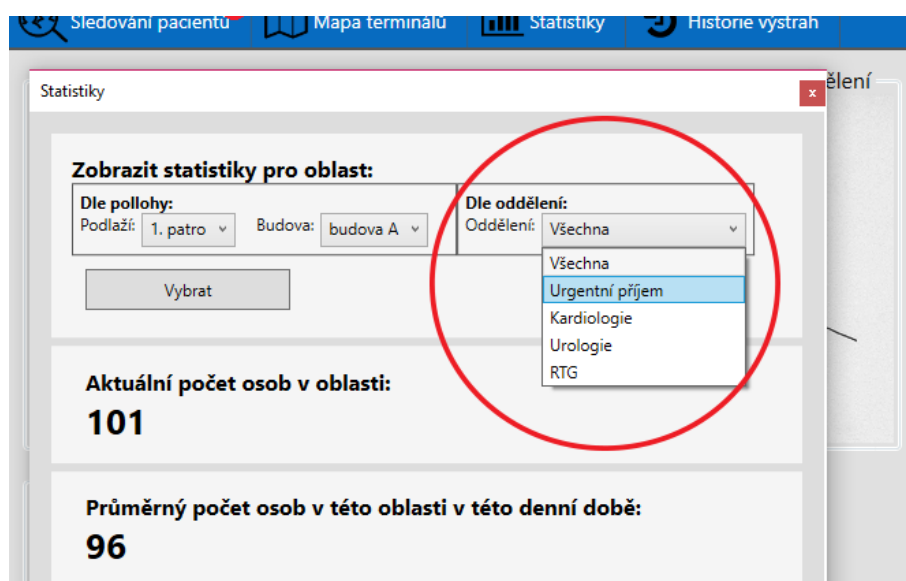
Sledování pacientů Mapa terminálů Statistiky Historie výstrah

dělení

Statistiky

x

Zobrazit statistiky pro oblast:

Dle pollohy:
Podlaží: 1. patro Budova: budova A

Dle oddělení:
Oddělení: Všechna

Všechna
Urgentní příjem
Kardiologie
Urologie
RTG

Vybrat

Aktuální počet osob v oblasti:
101

Průměrný počet osob v této oblasti v této denní době:
96